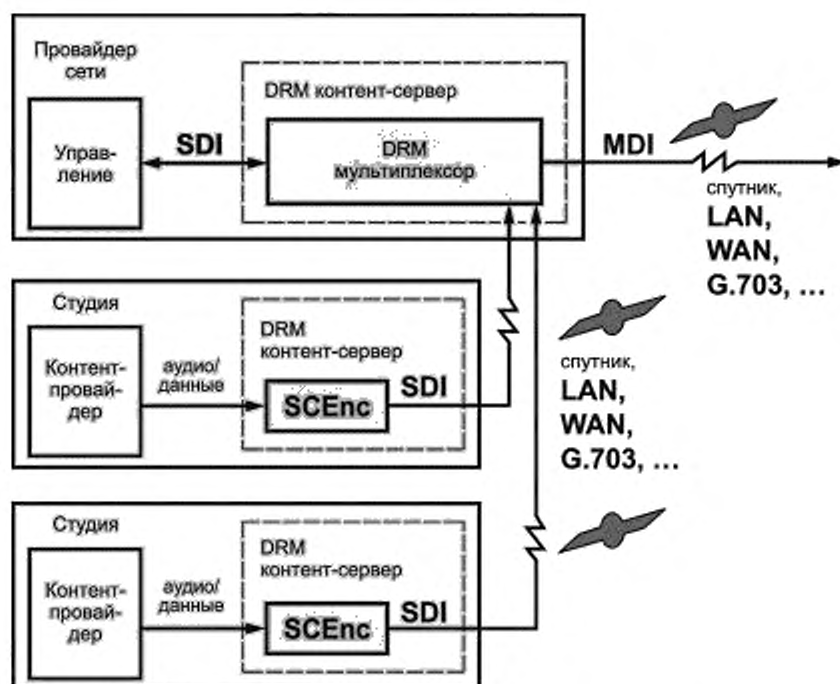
Провайдер сети

DRM контент-сервер

Управление

SDI

DRM мультиплексор

MDI

спутник,
LAN,
WAN,
G.703, ...

Студия

DRM контент-сервер

Контент-провайдер

аудио/данные

SCEnc

SDI

спутник,
LAN,
WAN,
G.703, ...

Студия

DRM контент-сервер

Контент-провайдер

аудио/данные

SCEnc

SDI